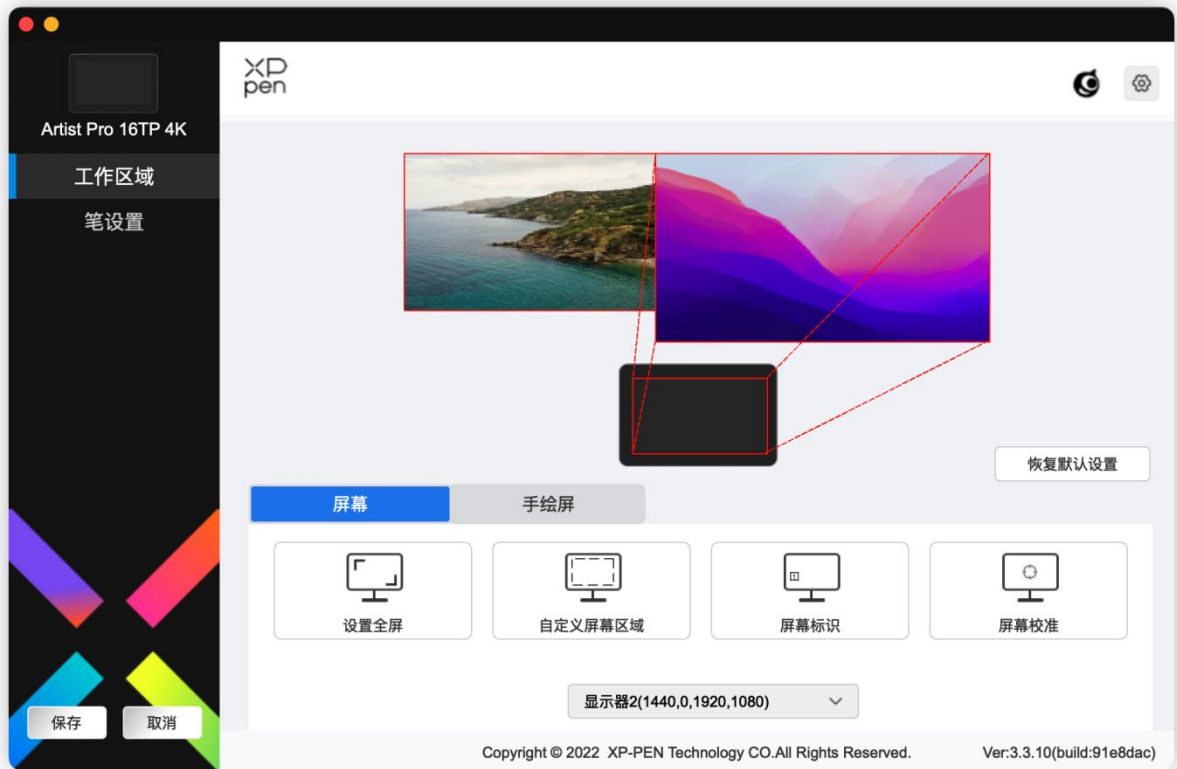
Artist Pro 16TP 4K

工作区域

笔设置

XP pen

恢复默认设置

屏幕

手绘屏

设置全屏

自定义屏幕区域

屏幕标识

屏幕校准

显示器2(1440,0,1920,1080)

保存

取消

Copyright © 2022 XP-PEN Technology CO.All Rights Reserved.

Ver:3.3.10(build:91e8dac)